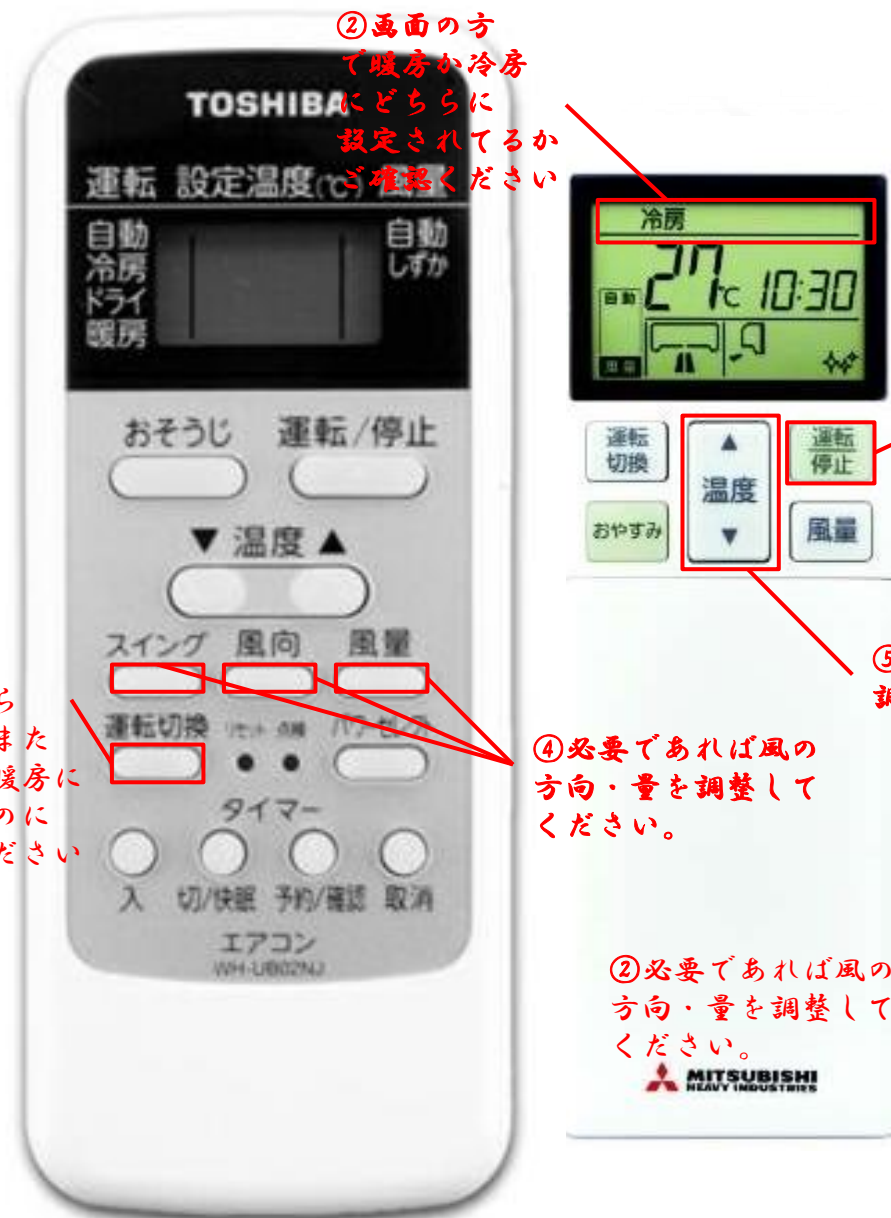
②画面の方で暖房か冷房にどちらに設定されてるかご確認ください

TOSHIBA

運転 設定温度(℃) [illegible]

自動
冷房
ドライ
暖房

自動
しずか

おそうじ 運転/停止

▼ 温度 ▲

スイング 風向 風量

運転切換 リセット 点検 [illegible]

タイマー

入 切/快眠 予約/確認 取消

エアコン
WH-UB02NJ

ち
また
暖房に
のに
ださい

④必要であれば風の方向・量を調整してください。

冷房
自動
27℃ 10:30

運転切換
▲
温度
▼
運転停止
おやすみ
風量

⑤
調

②必要であれば風の方向・量を調整してください。

MITSUBISHI HEAVY INDUSTRIES